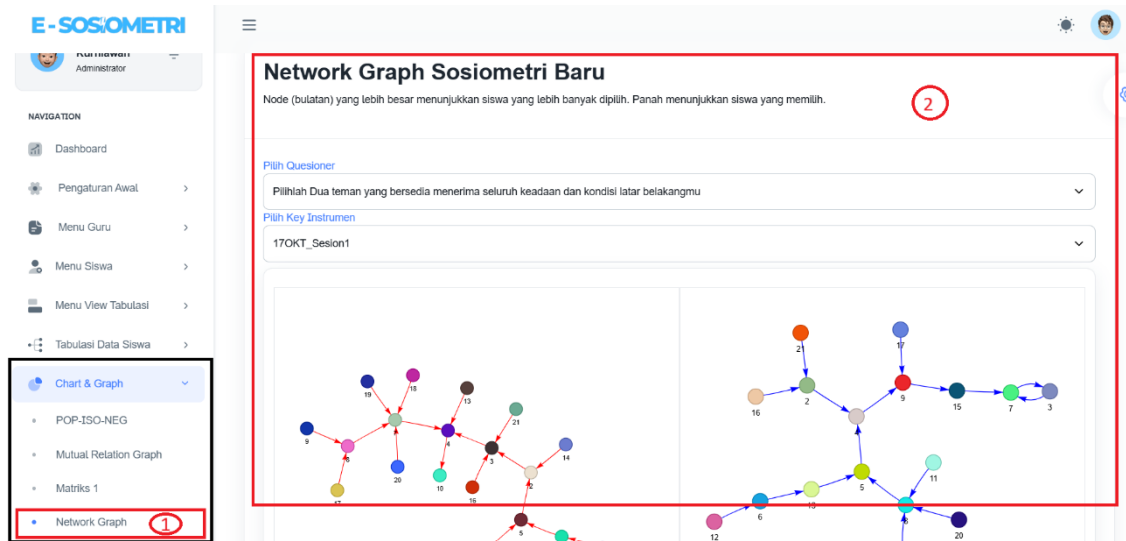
E-SOSIOMETRI

Kurniawan
Administrator

NAVIGATION

Dashboard

Pengaturan Awal

Menu Guru

Menu Siswa

Menu View Tabulasi

Tabulasi Data Siswa

Chart & Graph

POP-ISO-NEG

Mutual Relation Graph

Matriks 1

Network Graph

1

Network Graph Sosiometri Baru

Node (bulatan) yang lebih besar menunjukkan siswa yang lebih banyak dipilih. Panah menunjukkan siswa yang memilih.

2

Pilih Quesioner

Pilihlah Dua teman yang bersedia menerima seluruh keadaan dan kondisi latar belakangmu

Pilih Key Instrumen

17OKT_Sesion1

19 18 13 9 8 4 21 20 10 3 14 16 2 17 5

21 17 16 2 9 15 7 3 11 5 6 19 12 20